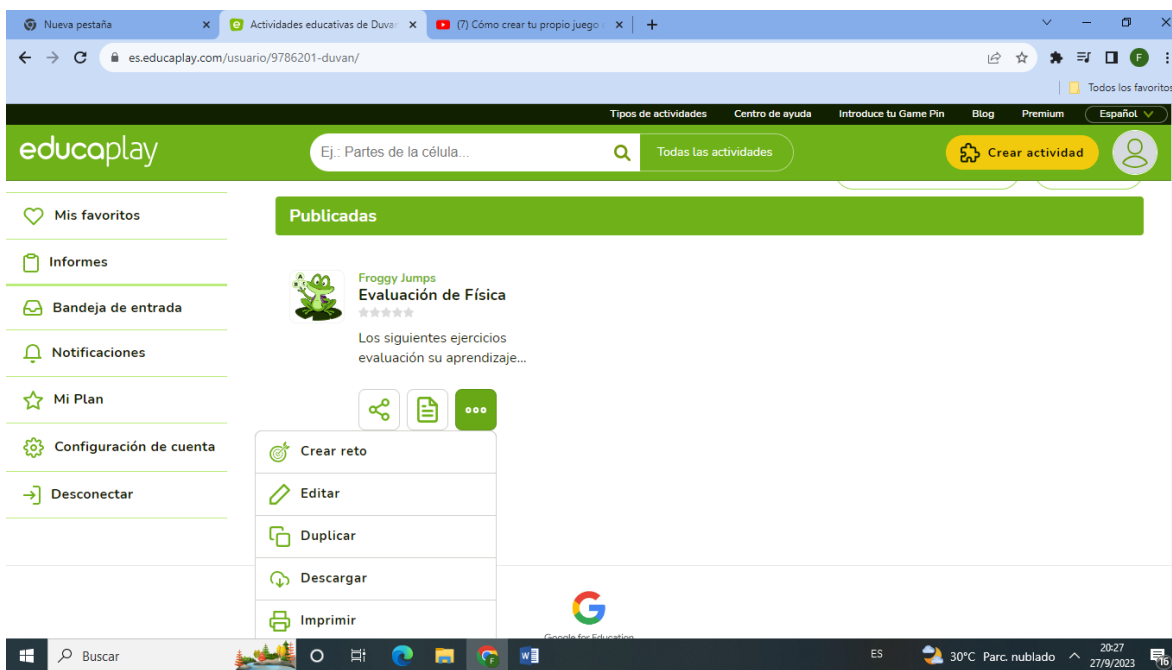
Nueva pestaña
Actividades educativas de Duva
(7) Cómo crear tu propio juego
es.educaplay.com/usuario/9786201-duvan/
Todos los favoritos

Tipos de actividades Centro de ayuda Introduce tu Game Pin Blog Premium Español

educaplay
Ej.: Partes de la célula...
Todas las actividades
Crear actividad

Mis favoritos
Informes
Bandeja de entrada
Notificaciones
Mi Plan
Configuración de cuenta
Desconectar

Publicadas

Froggy Jumps
Evaluación de Física
Los siguientes ejercicios evaluación su aprendizaje...

Crear reto
Editar
Duplicar
Descargar
Imprimir

Google for Education

Buscar
ES
30°C Parc. nublado
20:27
27/9/2023